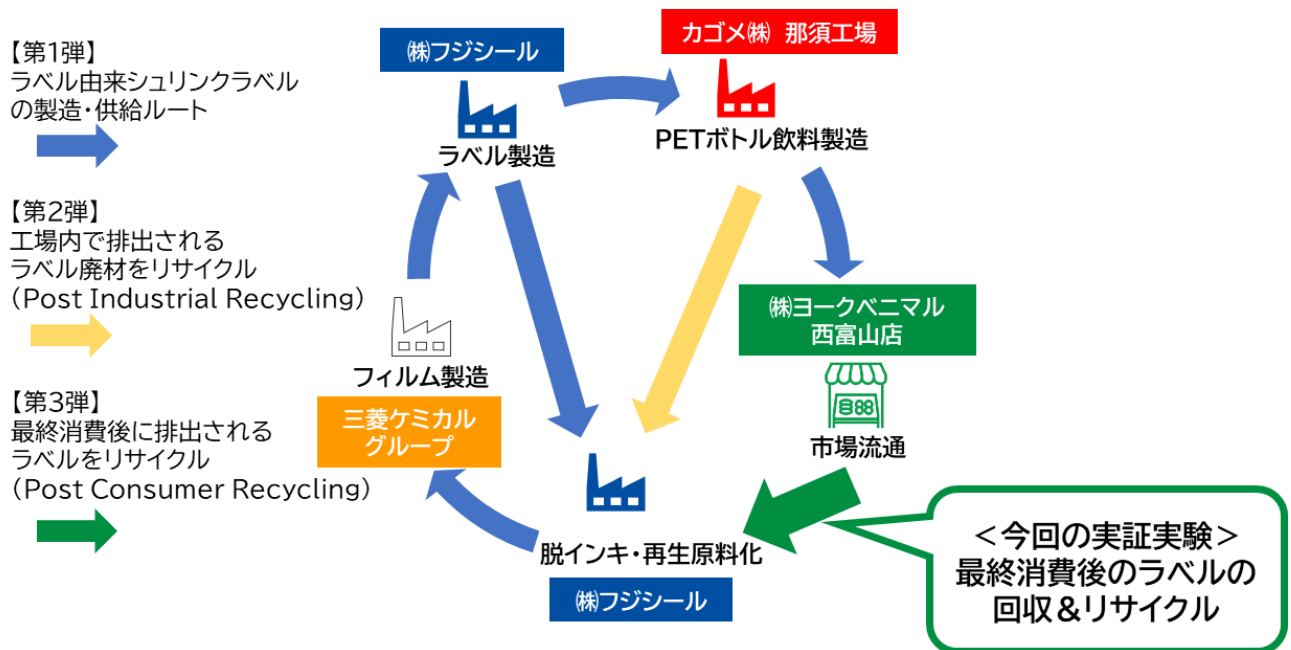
【第1弾】
ラベル由来シュリンクラベルの製造・供給ルート

【第2弾】
工場内で排出されるラベル廃材をリサイクル
（Post Industrial Recycling）

【第3弾】
最終消費後に排出されるラベルをリサイクル
（Post Consumer Recycling）

㈱フジシール

ラベル製造

カゴメ㈱ 那須工場

PETボトル飲料製造

㈱ヨークベニマル
西富山店

市場流通

フィルム製造

三菱ケミカル
グループ

脱インキ・再生原料化

㈱フジシール

＜今回の実証実験＞
最終消費後のラベルの
回収＆リサイクル